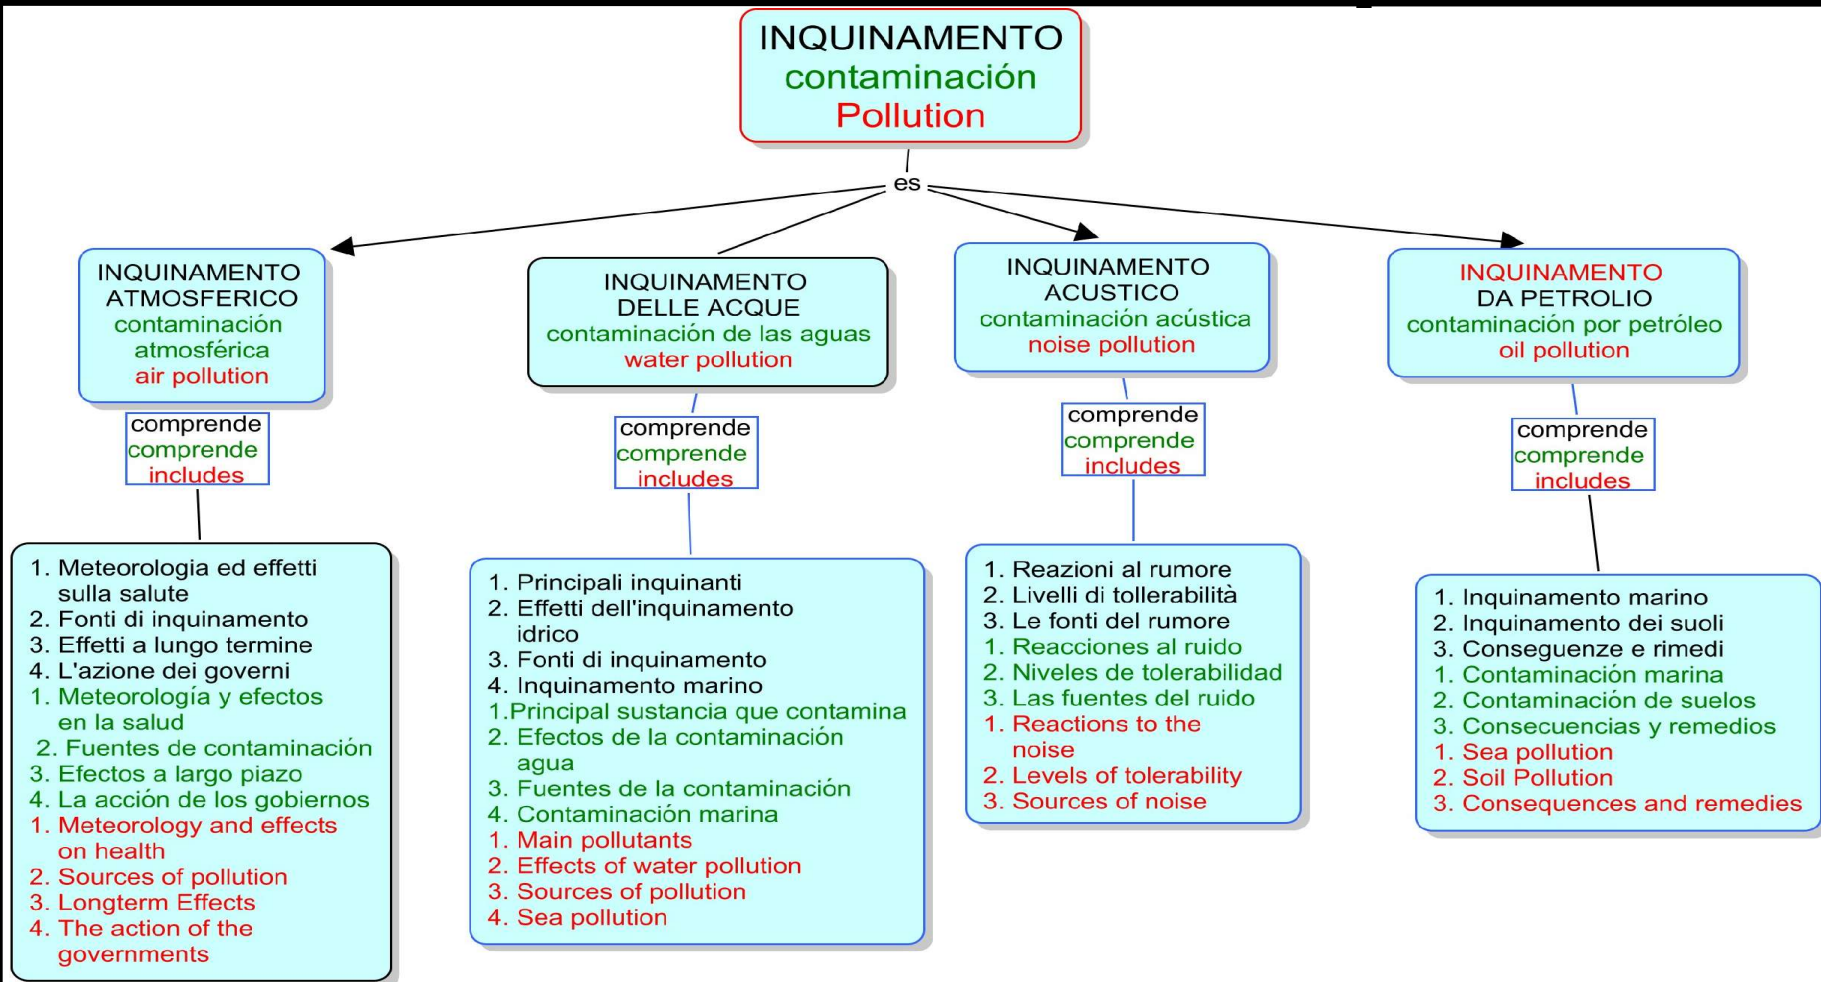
INQUINAMENTO
contaminación
Pollution

es

INQUINAMENTO ATMOSFERICO
contaminación atmosférica
air pollution

comprende
comprende
includes

1. Meteorologia ed effetti sulla salute
2. Fonti di inquinamento
3. Effetti a lungo termine
4. L'azione dei governi
1. Meteorología y efectos en la salud
2. Fuentes de contaminación
3. Efectos a largo piazo
4. La acción de los gobiernos
1. Meteorology and effects on health
2. Sources of pollution
3. Longterm Effects
4. The action of the governments

INQUINAMENTO DELLE ACQUE
contaminación de las aguas
water pollution

comprende
comprende
includes

1. Principali inquinanti
2. Effetti dell'inquinamento idrico
3. Fonti di inquinamento
4. Inquinamento marino
1.Principal sustancia que contamina
2. Efectos de la contaminación agua
3. Fuentes de la contaminación
4. Contaminación marina
1. Main pollutants
2. Effects of water pollution
3. Sources of pollution
4. Sea pollution

INQUINAMENTO ACUSTICO
contaminación acústica
noise pollution

comprende
comprende
includes

1. Reazioni al rumore
2. Livelli di tollerabilità
3. Le fonti del rumore
1. Reacciones al ruido
2. Niveles de tolerabilidad
3. Las fuentes del ruido
1. Reactions to the noise
2. Levels of tolerability
3. Sources of noise

INQUINAMENTO DA PETROLIO
contaminación por petróleo
oil pollution

comprende
comprende
includes

1. Inquinamento marino
2. Inquinamento dei suoli
3. Conseguenze e rimedi
1. Contaminación marina
2. Contaminación de suelos
3. Consecuencias y remedios
1. Sea pollution
2. Soil Pollution
3. Consequences and remedies